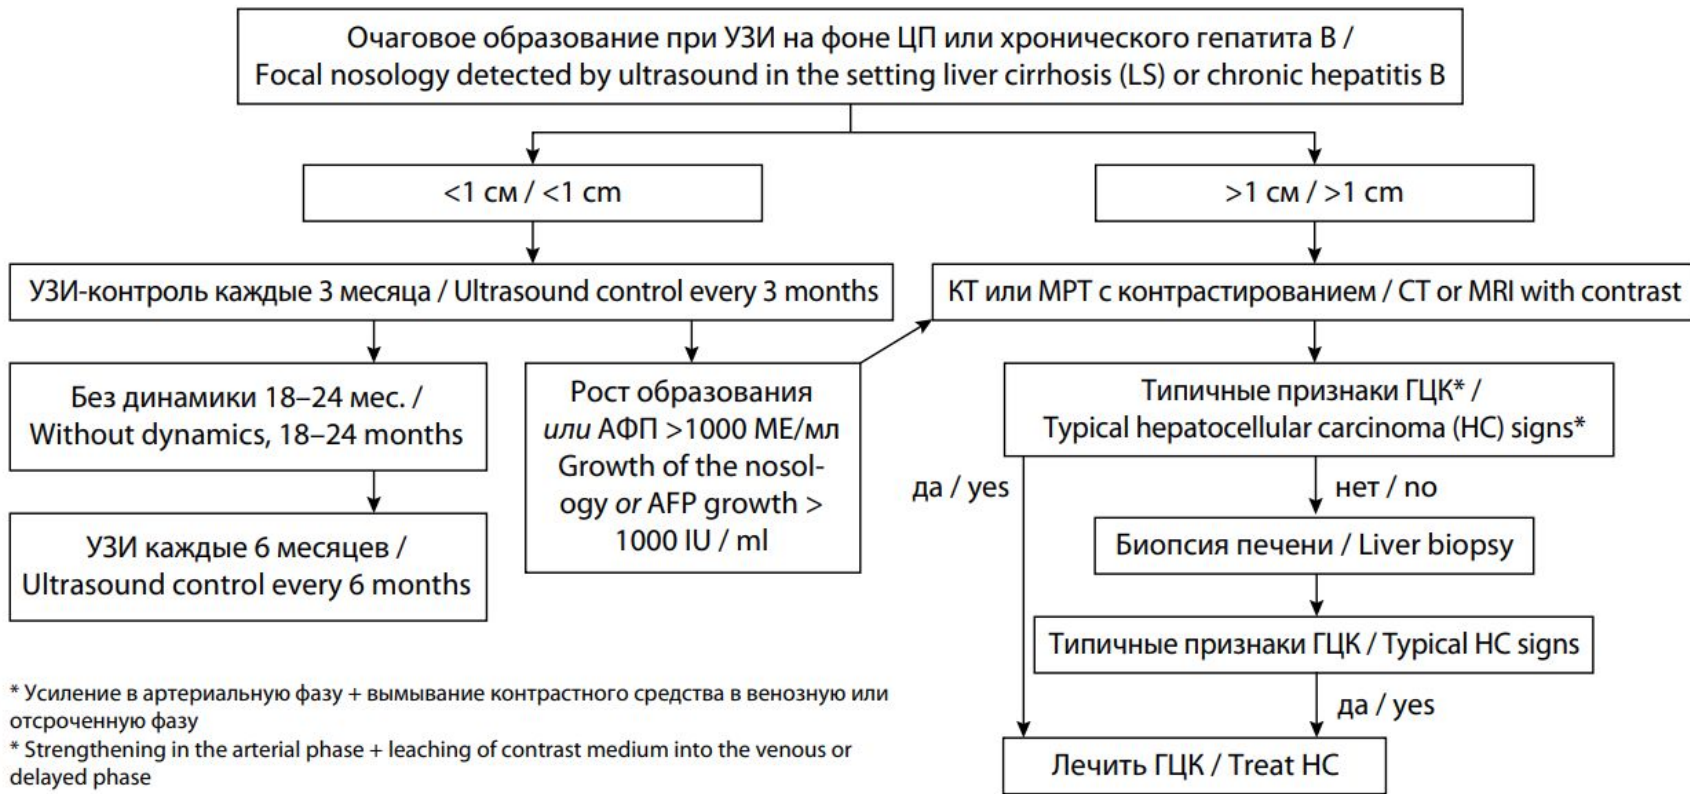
Очаговое образование при УЗИ на фоне ЦП или хронического гепатита B /
Focal nosology detected by ultrasound in the setting liver cirrhosis (LS) or chronic hepatitis B

<1 см / <1 cm

>1 см / >1 cm

УЗИ-контроль каждые 3 месяца / Ultrasound control every 3 months

КТ или МРТ с контрастированием / CT or MRI with contrast

Без динамики 18–24 мес. / Without dynamics, 18–24 months

Рост образования *или* АФП >1000 МЕ/мл Growth of the nosology *or* AFP growth > 1000 IU / ml

Типичные признаки ГЦК* / Typical hepatocellular carcinoma (HC) signs*

да / yes

нет / no

УЗИ каждые 6 месяцев / Ultrasound control every 6 months

Биопсия печени / Liver biopsy

Типичные признаки ГЦК / Typical HC signs

да / yes

Лечить ГЦК / Treat HC

* Усиление в артериальную фазу + вымывание контрастного средства в венозную или отсроченную фазу
* Strengthening in the arterial phase + leaching of contrast medium into the venous or delayed phase